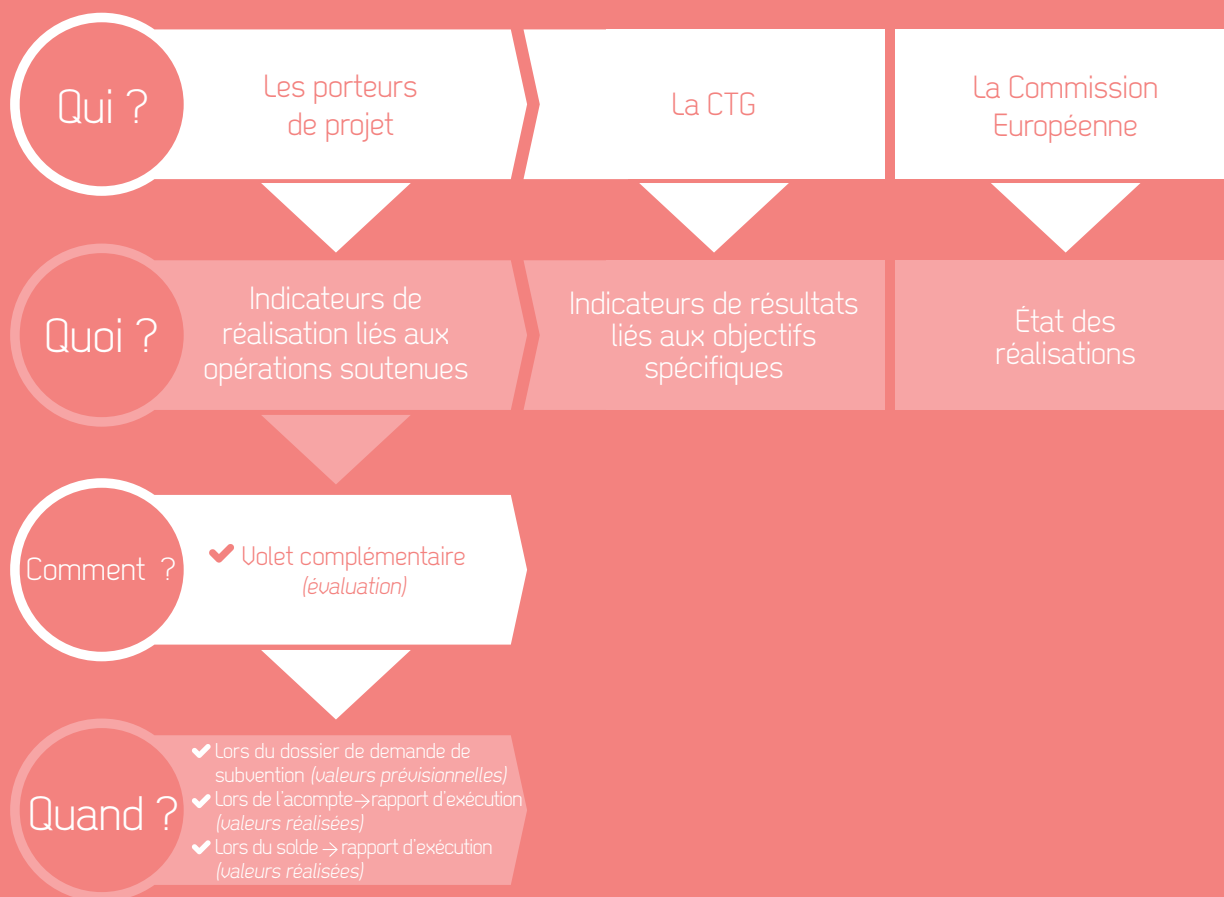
Qui ?

Les porteurs de projet

La CTG

La Commission Européenne

Quoi ?

Indicateurs de réalisation liés aux opérations soutenues

Indicateurs de résultats liés aux objectifs spécifiques

État des réalisations

Comment ?

✔ Volet complémentaire *(évaluation)*

Quand ?

✔ Lors du dossier de demande de subvention *(valeurs prévisionnelles)*
✔ Lors de l'acompte → rapport d'exécution *(valeurs réalisées)*
✔ Lors du solde → rapport d'exécution *(valeurs réalisées)*